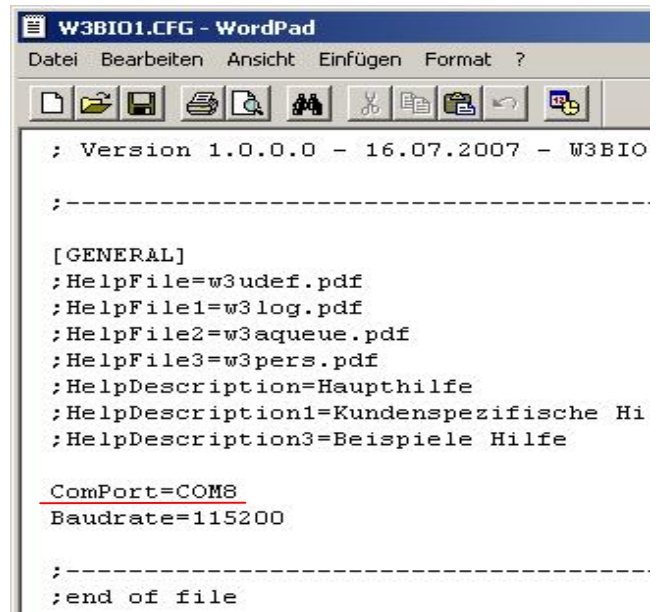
W3BIO1.CFG - WordPad

Datei Bearbeiten Ansicht Einfügen Format ?

; Version 1.0.0.0 - 16.07.2007 - W3BIO

;-----------------------------------------

[GENERAL]
;HelpFile=w3udef.pdf
;HelpFile1=w3log.pdf
;HelpFile2=w3aqueue.pdf
;HelpFile3=w3pers.pdf
;HelpDescription=Haupthilfe
;HelpDescription1=Kundenspezifische Hi
;HelpDescription3=Beispiele Hilfe

ComPort=COM8
Baudrate=115200

;-----------------------------------------
;end of file